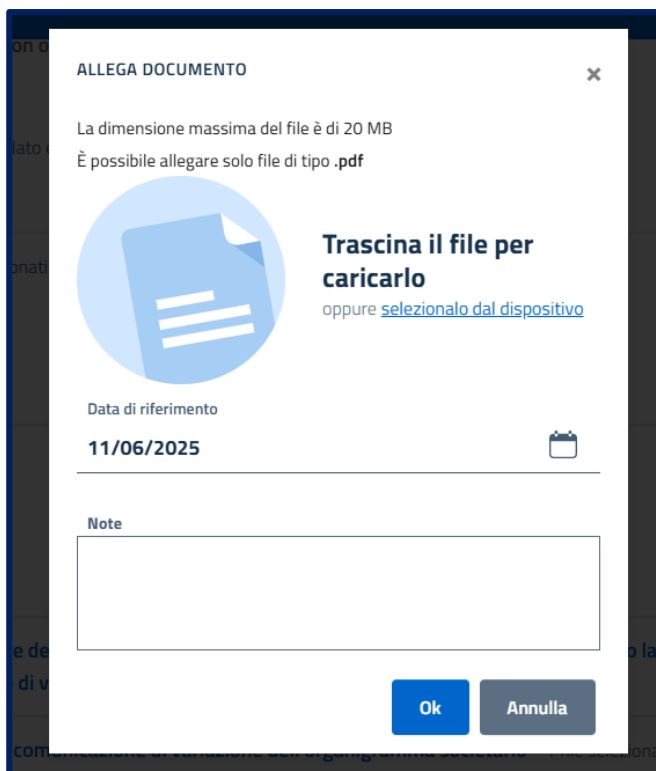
ALLEGA DOCUMENTO

×

La dimensione massima del file è di 20 MB

È possibile allegare solo file di tipo .pdf

Trascina il file per caricarlo

oppure selezionalo dal dispositivo

Data di riferimento

11/06/2025

Note

Ok

Annulla